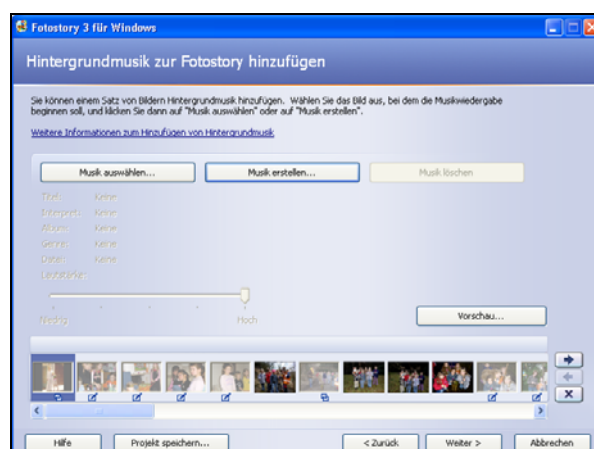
Fotostory 3 für Windows

Hintergrundmusik zur Fotostory hinzufügen

Sie können einem Satz von Bildern Hintergrundmusik hinzufügen. Wählen Sie das Bild aus, bei dem die Musikwiedergabe beginnen soll, und klicken Sie dann auf "Musik auswählen" oder auf "Musik erstellen".

Weitere Informationen zum Hinzufügen von Hintergrundmusik

Musik auswählen...

Musik erstellen...

Musik löschen

Titel: Keine
Interpret: Keine
Album: Keine
Genre: Keine
Datei: Keine
Lautstärke:

Niedrig

Hoch

Vorschau...

Hilfe

Projekt speichern...

< Zurück

Weiter >

Abbrechen